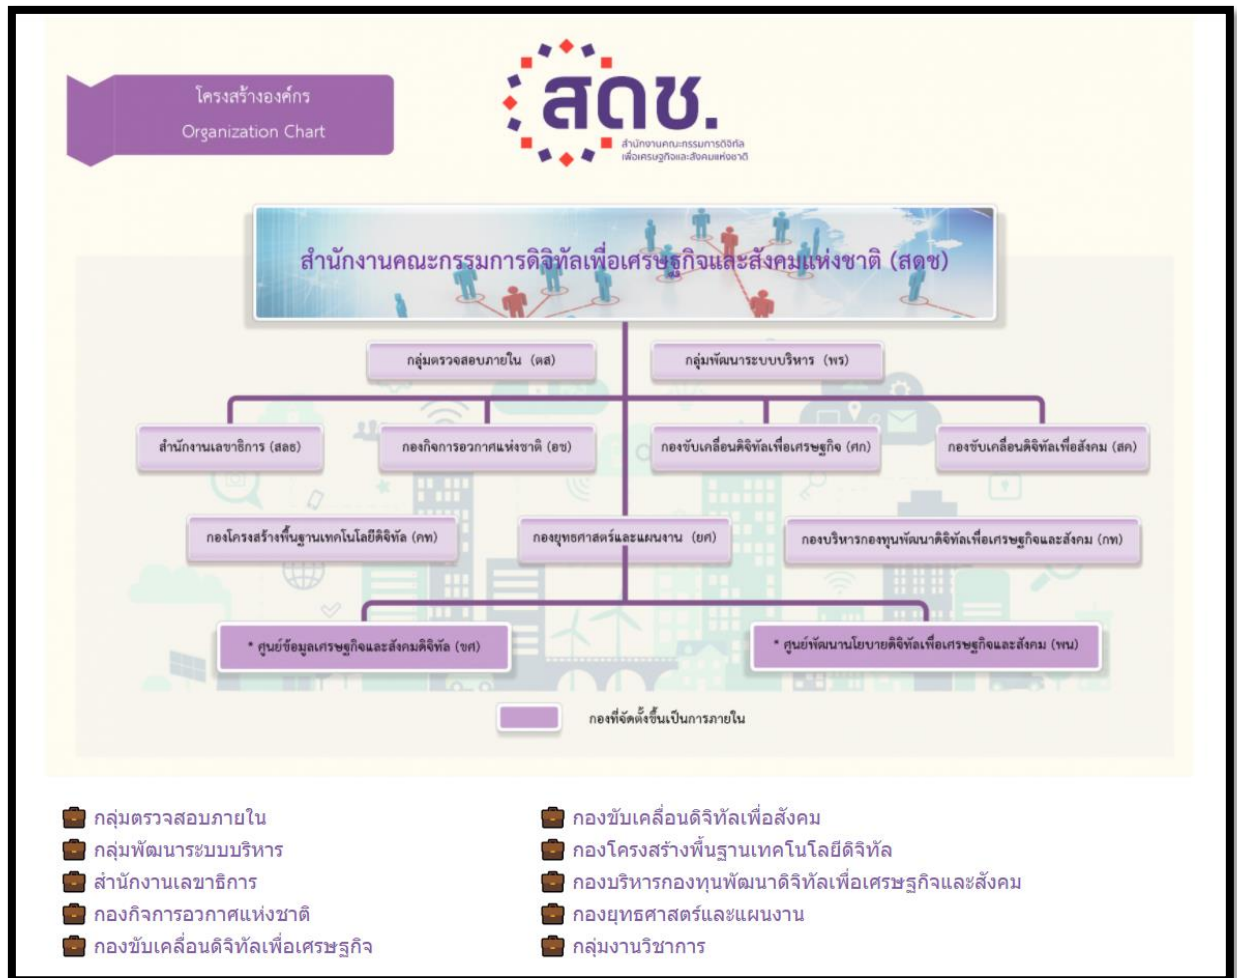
โครงสร้างองค์กร
Organization Chart

สดช.
สำนักงานคณะกรรมการดิจิทัล
เพื่อเศรษฐกิจและสังคมแห่งชาติ

สำนักงานคณะกรรมการดิจิทัลเพื่อเศรษฐกิจและสังคมแห่งชาติ (สดช)

กลุ่มตรวจสอบภายใน (ตส)

กลุ่มพัฒนาระบบบริหาร (พร)

สำนักงานเลขาธิการ (สลธ)

กองกิจการอวกาศแห่งชาติ (อช)

กองขับเคลื่อนดิจิทัลเพื่อเศรษฐกิจ (ศก)

กองขับเคลื่อนดิจิทัลเพื่อสังคม (สค)

กองโครงสร้างพื้นฐานเทคโนโลยีดิจิทัล (คท)

กองยุทธศาสตร์และแผนงาน (ยศ)

กองบริหารกองทุนพัฒนาดิจิทัลเพื่อเศรษฐกิจและสังคม (กท)

* ศูนย์ข้อมูลเศรษฐกิจและสังคมดิจิทัล (ขศ)

* ศูนย์พัฒนานโยบายดิจิทัลเพื่อเศรษฐกิจและสังคม (พน)

กองที่จัดตั้งขึ้นเป็นการภายใน

กลุ่มตรวจสอบภายใน
กลุ่มพัฒนาระบบบริหาร
สำนักงานเลขาธิการ
กองกิจการอวกาศแห่งชาติ
กองขับเคลื่อนดิจิทัลเพื่อเศรษฐกิจ

กองขับเคลื่อนดิจิทัลเพื่อสังคม
กองโครงสร้างพื้นฐานเทคโนโลยีดิจิทัล
กองบริหารกองทุนพัฒนาดิจิทัลเพื่อเศรษฐกิจและสังคม
กองยุทธศาสตร์และแผนงาน
กลุ่มงานวิชาการ